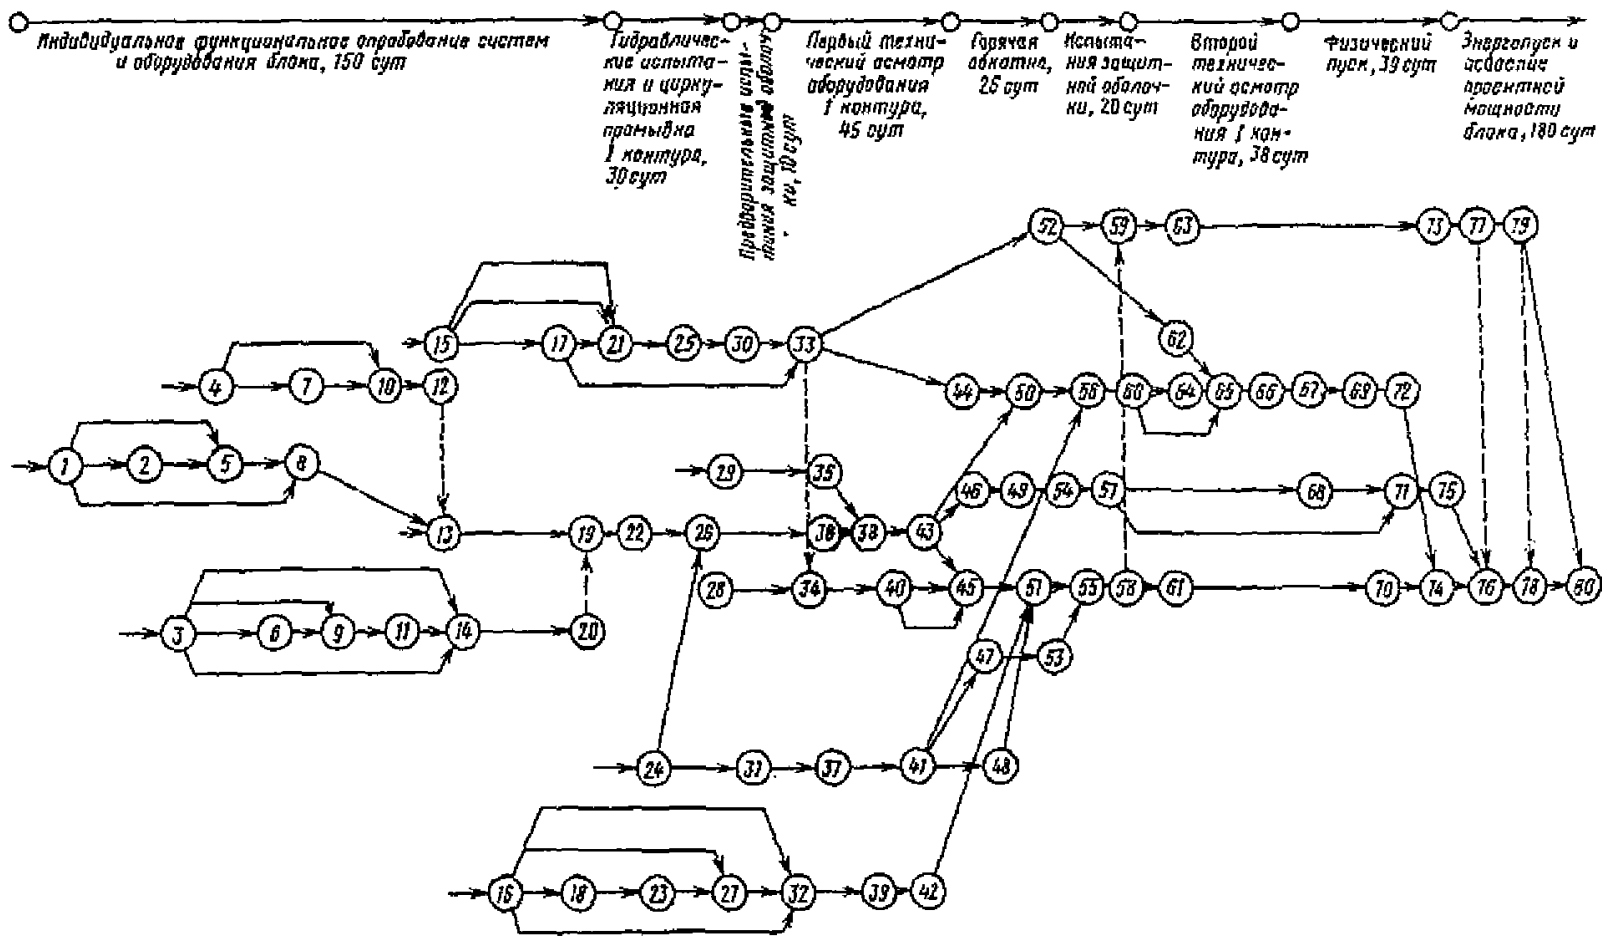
Индивидуальное функциональное опробование систем и оборудования блока, 150 сут

Гидравлические испытания и циркуляционная промывка I контура, 30 сут

Предварительные испытания защитной оболочки, 10 сут

Первый технический осмотр оборудования I контура, 45 сут

Горячая обкатка, 25 сут

Испытания защитной оболочки, 20 сут

Второй технический осмотр оборудования I контура, 38 сут

Физический пуск, 39 сут

Энергопуск и освоение проектной мощности блока, 180 сут

52 59 63 73 77 79
15 17 21 25 30 33 62
4 7 10 12 44 50 56 60 64 65 66 67 69 72
1 2 5 8 29 35 46 49 54 57 68 71 75
13 19 22 26 36 38 43
28 34 40 45 51 55 58 61 70 74 76 78 80
3 6 9 11 14 20
47 53
24 31 37 41 48
16 18 23 27 32 39 42